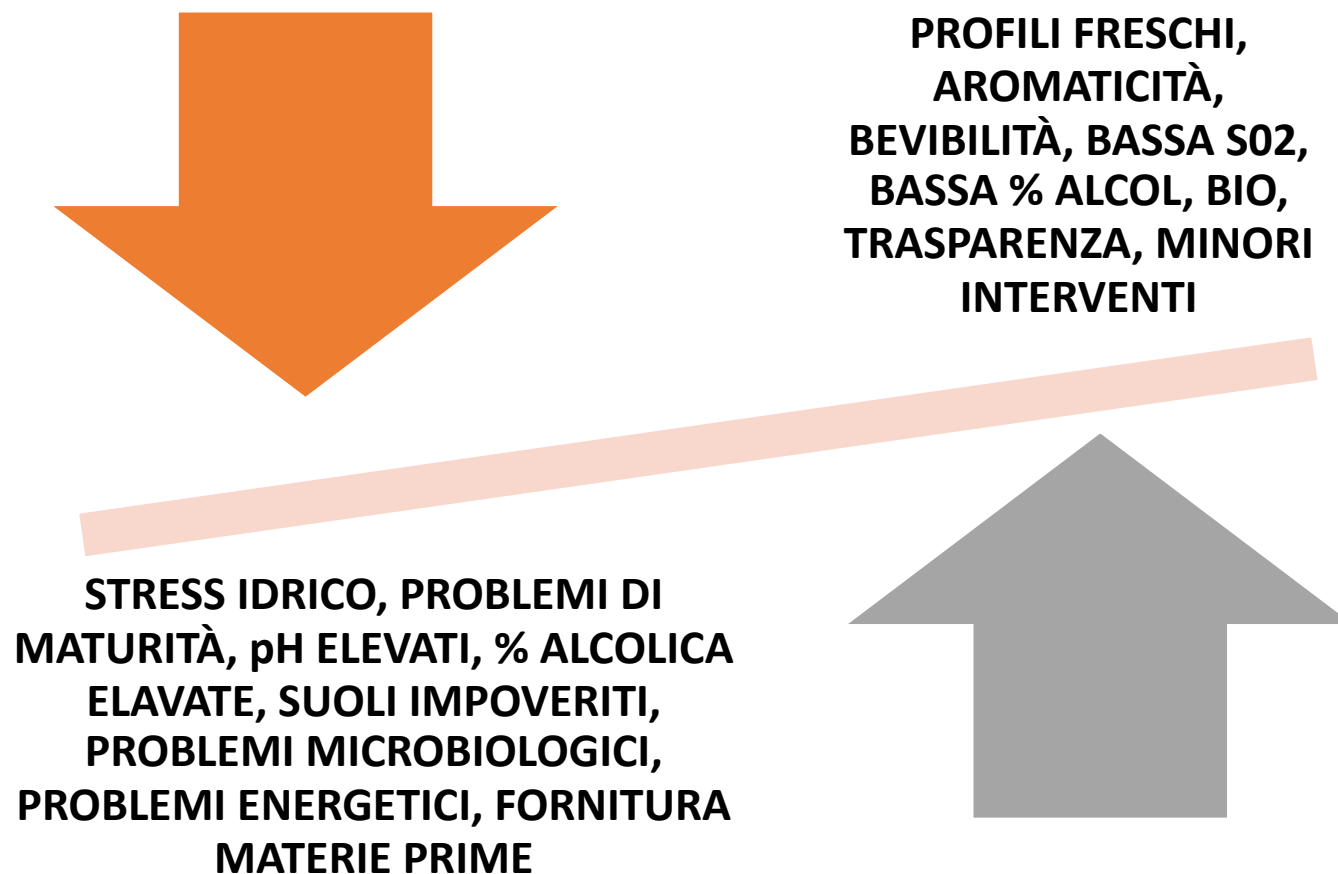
PROFILI FRESCHI, AROMATICITÀ, BEVIBILITÀ, BASSA S02, BASSA % ALCOL, BIO, TRASPARENZA, MINORI INTERVENTI

STRESS IDRICO, PROBLEMI DI MATURITÀ, pH ELEVATI, % ALCOLICA ELAVATE, SUOLI IMPOVERITI, PROBLEMI MICROBIOLOGICI, PROBLEMI ENERGETICI, FORNITURA MATERIE PRIME